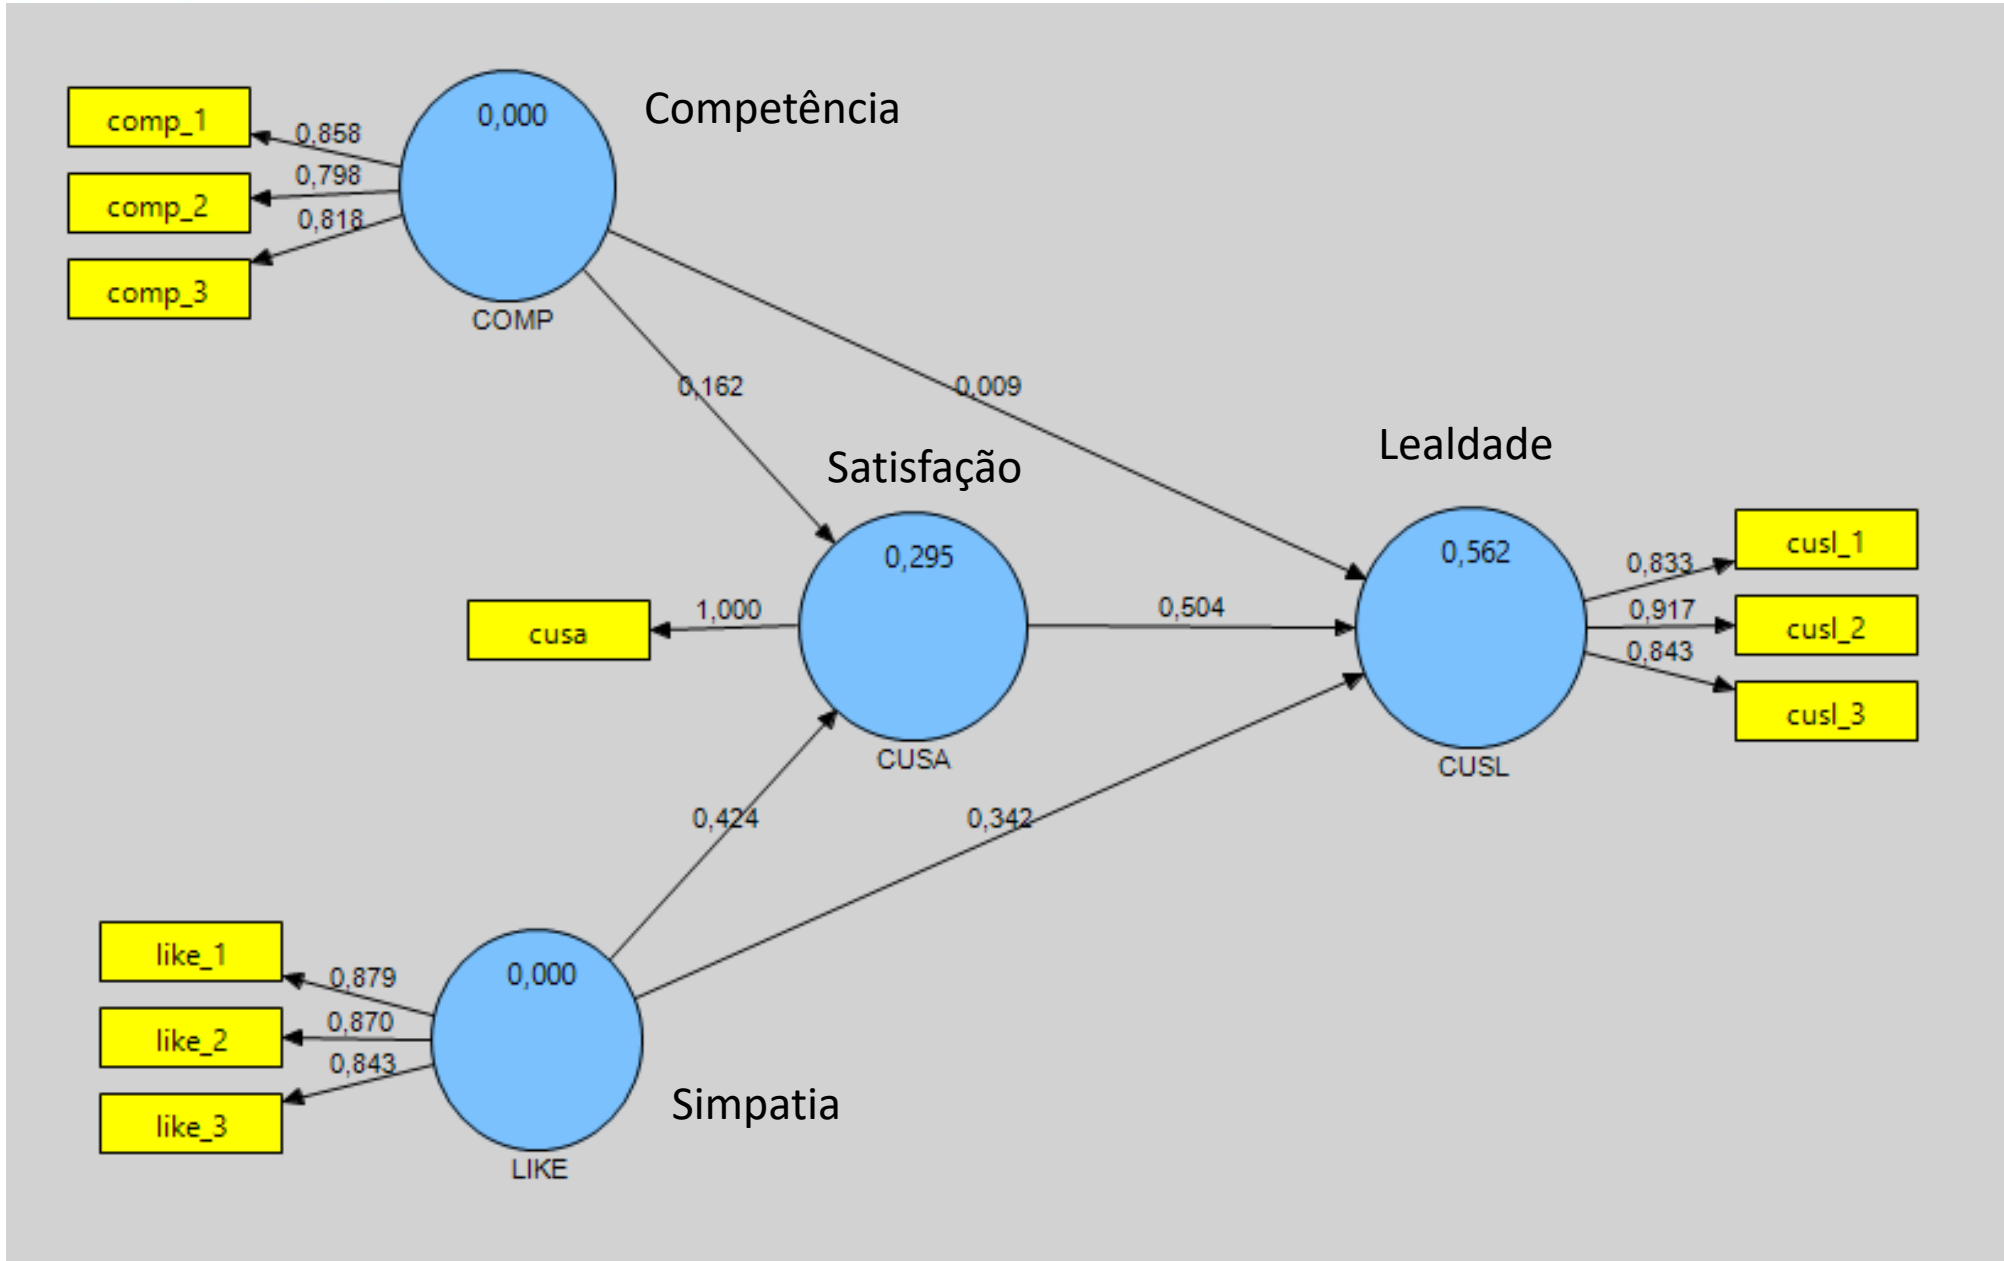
comp_1
comp_2
comp_3
0,858
0,798
0,818
0,000
COMP
Competência

0,162
0,009

Satisfação
Lealdade

cusa
1,000
0,295
CUSA
0,504
0,562
CUSL
0,833
0,917
0,843
cusl_1
cusl_2
cusl_3

0,424
0,342

like_1
like_2
like_3
0,879
0,870
0,843
0,000
LIKE
Simpatia